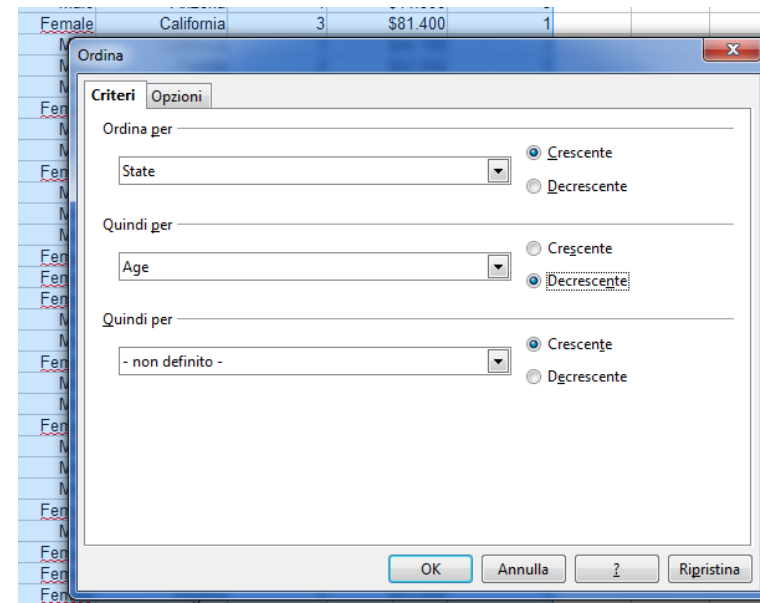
Female | California | 3 | $81.400 | 1

Ordina

Criteri | Opzioni

Ordina per

State

Crescente

Decrescente

Quindi per

Age

Crescente

Decrescente

Quindi per

- non definito -

Crescente

Decrescente

OK | Annulla | ? | Ripristina